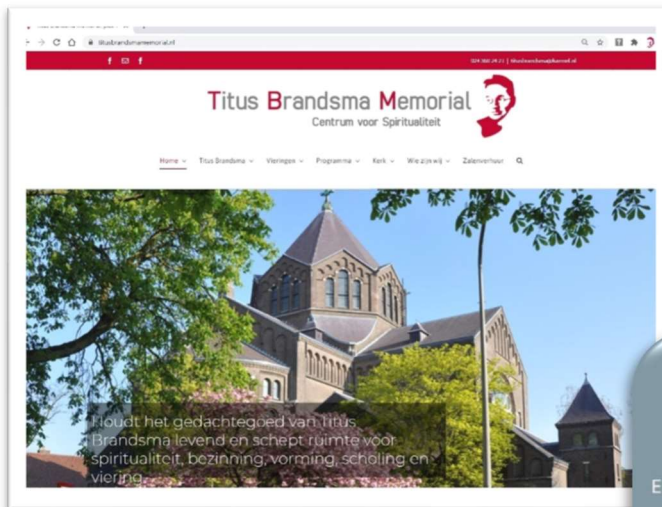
titusbrandsmamemorial.nl

f ✉ f

024 360 28 21 | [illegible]

Titus Brandsma Memorial
Centrum voor Spiritualiteit

Home Titus Brandsma Vieringen Programma Kerk Wie zijn wij Zalenverhuur

Houdt het gedachtegoed van Titus Brandsma levend en schept ruimte voor spiritualiteit, bezinning, vorming, scholing en viering.